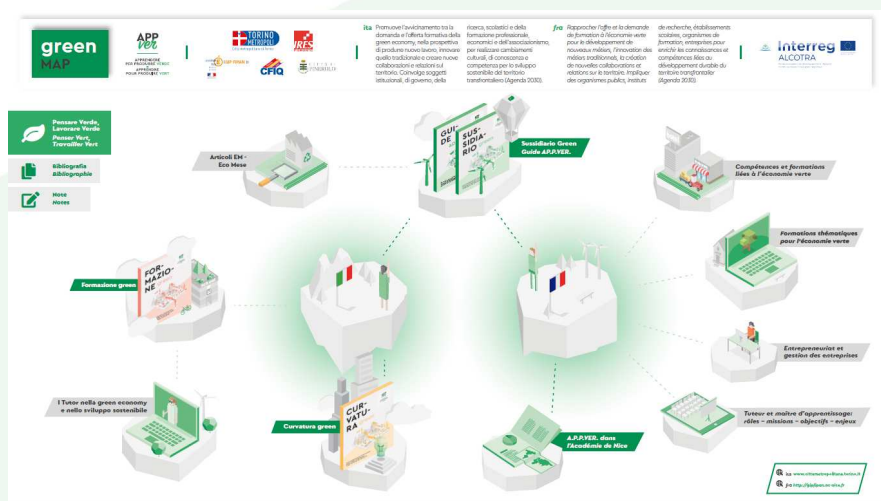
green MAP

APP VER
APPRENDERE PER PRODURRE VERDE
APPRENDRE POUR PRODUIRE VERT

TORINO METROPOLI
IRES
CFIQ

ita Promuove l'avvicinamento tra la domanda e l'offerta formativa della green economy, nella prospettiva di produrre nuovo lavoro, innovare quello tradizionale e creare nuove collaborazioni e relazioni sul territorio. Coinvolge soggetti istituzionali, di governo, della ricerca, scolastici e della formazione professionale, economici e dell'associazionismo, per realizzare cambiamenti culturali, di conoscenza e competenza per lo sviluppo sostenibile del territorio transfrontaliero (Agenda 2030).

fra Rapprocher l'offre et la demande de formation à l'économie verte pour le développement de nouveaux métiers, l'innovation des métiers traditionnels, la création de nouvelles collaborations et relations sur le territoire. Impliquer des organismes publics, instituts de recherche, établissements scolaires, organismes de formation, entreprises pour enrichir les connaissances et compétences liées au développement durable du territoire transfrontalier (Agenda 2030).

Interreg
ALCOTRA

Pensare Verde, Lavorare Verde
Penser Vert, Travailler Vert

Bibliografia
Bibliographie

Note
Notes

Articoli EM - Eco Mese

GUIDE
SUSSIDIARIO

Sussidiario Green
Guide APP.VER.

Compétences et formations liées à l'économie verte

Formations thématiques pour l'économie verte

FORMAZIONE

Formazione green

Entrepreneuriat et gestion des entreprises

I Tutor nella green economy e nello sviluppo sostenibile

Tuteur et maître d'apprentissage: rôles - missions - objectifs - enjeux

CURVATURA

Curvatura green

A.P.P.VER. dans l'Académie de Nice

ita www.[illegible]
fra http://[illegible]